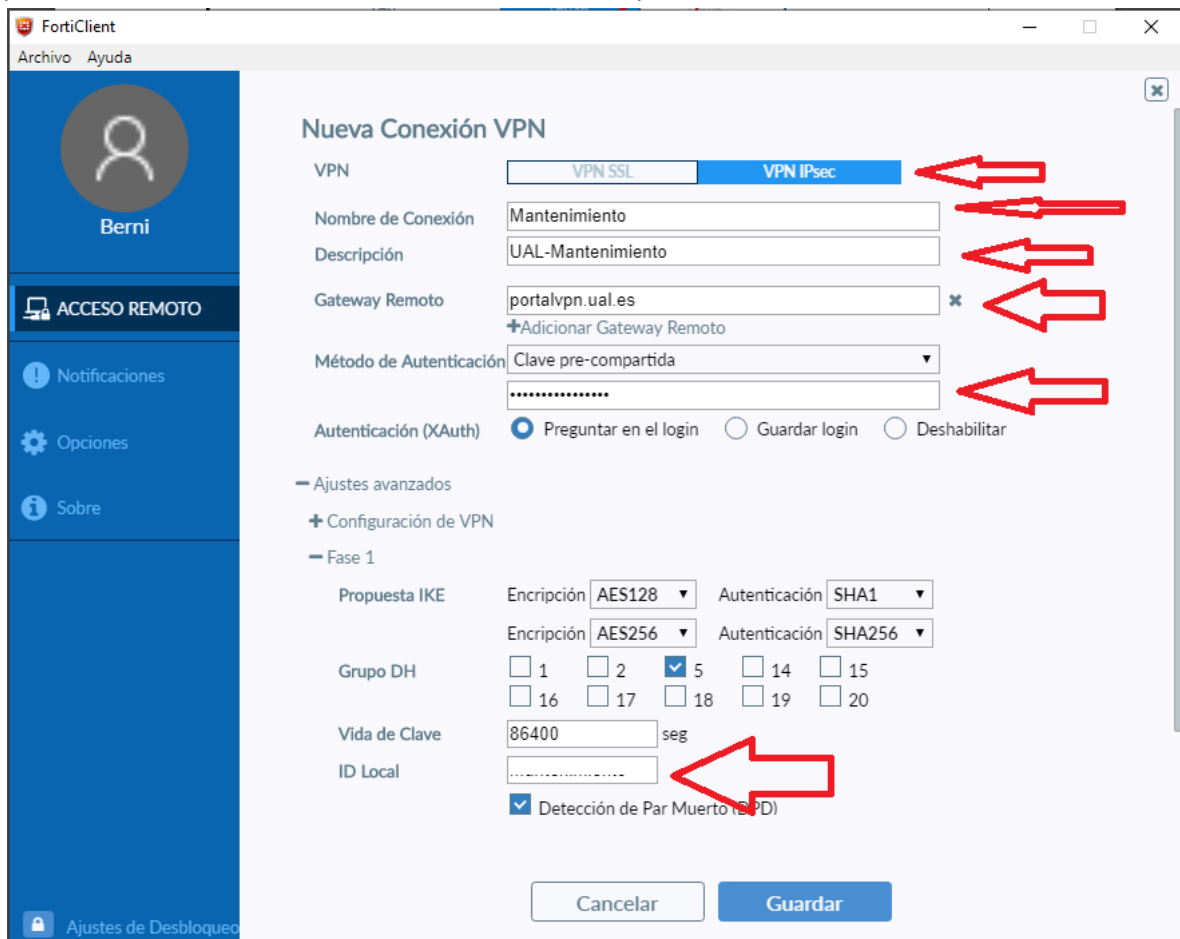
FortiClient
Archivo Ayuda

Berni

ACCESO REMOTO
Notificaciones
Opciones
Sobre

Ajustes de Desbloqueo

Nueva Conexión VPN

VPN
VPN SSL
VPN IPsec

Nombre de Conexión
Mantenimiento

Descripción
UAL-Mantenimiento

Gateway Remoto
portalvpn.ual.es
+Adicionar Gateway Remoto

Método de Autenticación
Clave pre-compartida
•••••••••••••••

Autenticación (XAuth)
Preguntar en el login
Guardar login
Deshabilitar

— Ajustes avanzados
+ Configuración de VPN
— Fase 1

Propuesta IKE
Encripción AES128
Autenticación SHA1
Encripción AES256
Autenticación SHA256

Grupo DH
1 2 5 14 15
16 17 18 19 20

Vida de Clave
86400 seg

ID Local
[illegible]

Detección de Par Muerto (DPD)

Cancelar
Guardar